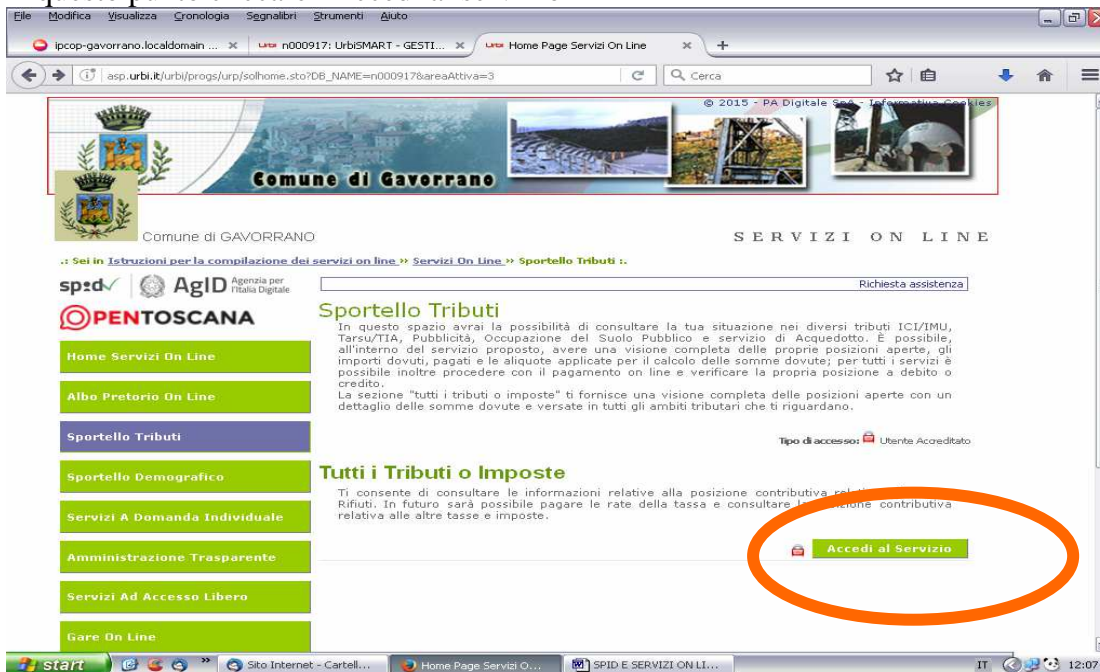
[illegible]

File Modifica Visualizza Cronologia Segnalibri Strumenti Aiuto

ipcop-gavorrano.localdomain ... × n000917: UrbiSMART - GESTI... × Home Page Servizi On Line × +

asp.urbi.it/urbi/progs/urp/solhome.sto?DB_NAME=n000917&areaAttiva=3

Cerca

© 2015 - PA Digitale SpA - Informativa Cookies

Comune di Gavorrano

Comune di GAVORRANO

SERVIZI ON LINE

.: Sei in Istruzioni per la compilazione dei servizi on line » Servizi On Line » Sportello Tributi :.

spid AgID Agenzia per l'Italia Digitale

OPENTOSCANA

Richiesta assistenza

Sportello Tributi

In questo spazio avrai la possibilità di consultare la tua situazione nei diversi tributi ICI/IMU, Tarsu/TIA, Pubblicità, Occupazione del Suolo Pubblico e servizio di Acquedotto. È possibile, all'interno del servizio proposto, avere una visione completa delle proprie posizioni aperte, gli importi dovuti, pagati e le aliquote applicate per il calcolo delle somme dovute; per tutti i servizi è possibile inoltre procedere con il pagamento on line e verificare la propria posizione a debito o credito.
La sezione "tutti i tributi o imposte" ti fornisce una visione completa delle posizioni aperte con un dettaglio delle somme dovute e versate in tutti gli ambiti tributari che ti riguardano.

Tipo di accesso: Utente Accreditato

Home Servizi On Line

Albo Pretorio On Line

Sportello Tributi

Sportello Demografico

Servizi A Domanda Individuale

Amministrazione Trasparente

Servizi Ad Accesso Libero

Gare On Line

Tutti i Tributi o Imposte

Ti consente di consultare le informazioni relative alla posizione contributiva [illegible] Rifiuti. In futuro sarà possibile pagare le rate della tassa e consultare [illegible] contributiva relativa alle altre tasse e imposte.

Accedi al Servizio

start Sito Internet - Cartell... Home Page Servizi O... SPID E SERVIZI ON LI... IT 12:07